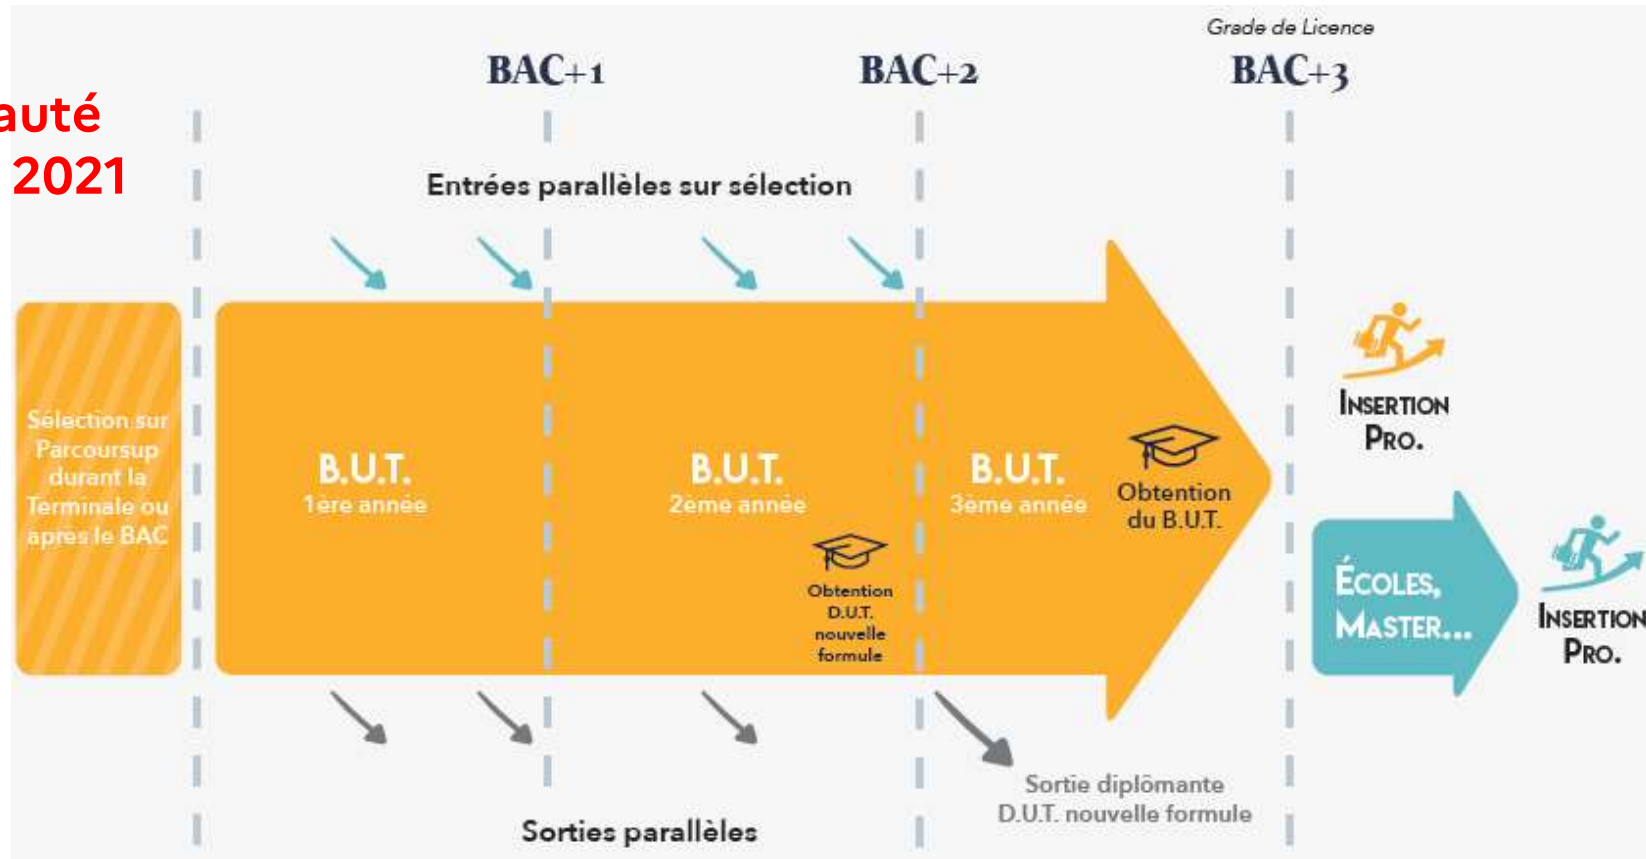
auté
2021

Grade de Licence

BAC+1 BAC+2 BAC+3

Entrées parallèles sur sélection

Sélection sur Parcoursup durant la Terminale ou après le BAC

B.U.T.
1ère année

B.U.T.
2eme année

Obtention D.U.T. nouvelle formule

B.U.T.
3ème année

Obtention du B.U.T.

INSERTION PRO.

ÉCOLES, MASTER...

INSERTION PRO.

Sortie diplômante D.U.T. nouvelle formule

Sorties parallèles